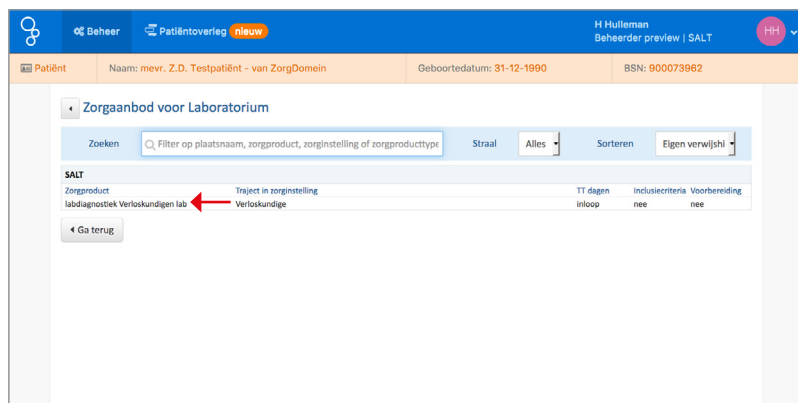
Beheer Patiëntoverleg nieuw H Hulleman Beheerder preview | SALT HH

Patiënt Naam: mevr. Z.D. Testpatiënt - van ZorgDomein Geboortedatum: 31-12-1990 BSN: 900073962

Zorgaanbod voor Laboratorium

Zoeken Filter op plaatsnaam, zorgproduct, zorginstelling of zorgproducttype Straal Alles Sorteren Eigen verwijsi

SALT

| Zorgproduct | Traject in zorginstelling | TT dagen | Inclusiecriteria | Voorbereiding |
|---|---|---|---|---|
| labdiagnostiek Verloskundigen lab | Verloskundige | inloop | nee | nee |

Ga terug